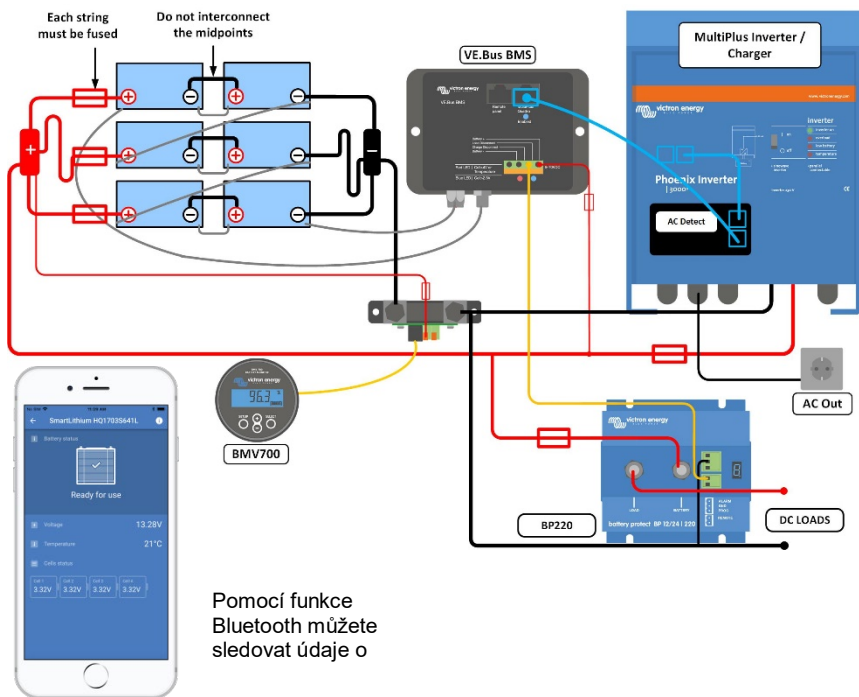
Each string must be fused

Do not interconnect the midpoints

VE.Bus BMS

MultiPlus Inverter / Charger

victron energy

Phoenix Inverter

Inverter

AC Detect

AC Out

BMV700

96.3

victron energy

BP220

DC LOADS

victron energy

battery protect BP 12/24 | 220

SmartLithium HQ1703S641L

Battery status

Ready for use

Voltage 13.28V

Temperature 21°C

Cells status

3.32V 3.32V 3.32V 3.32V

Pomocí funkce Bluetooth můžete sledovat údaje o